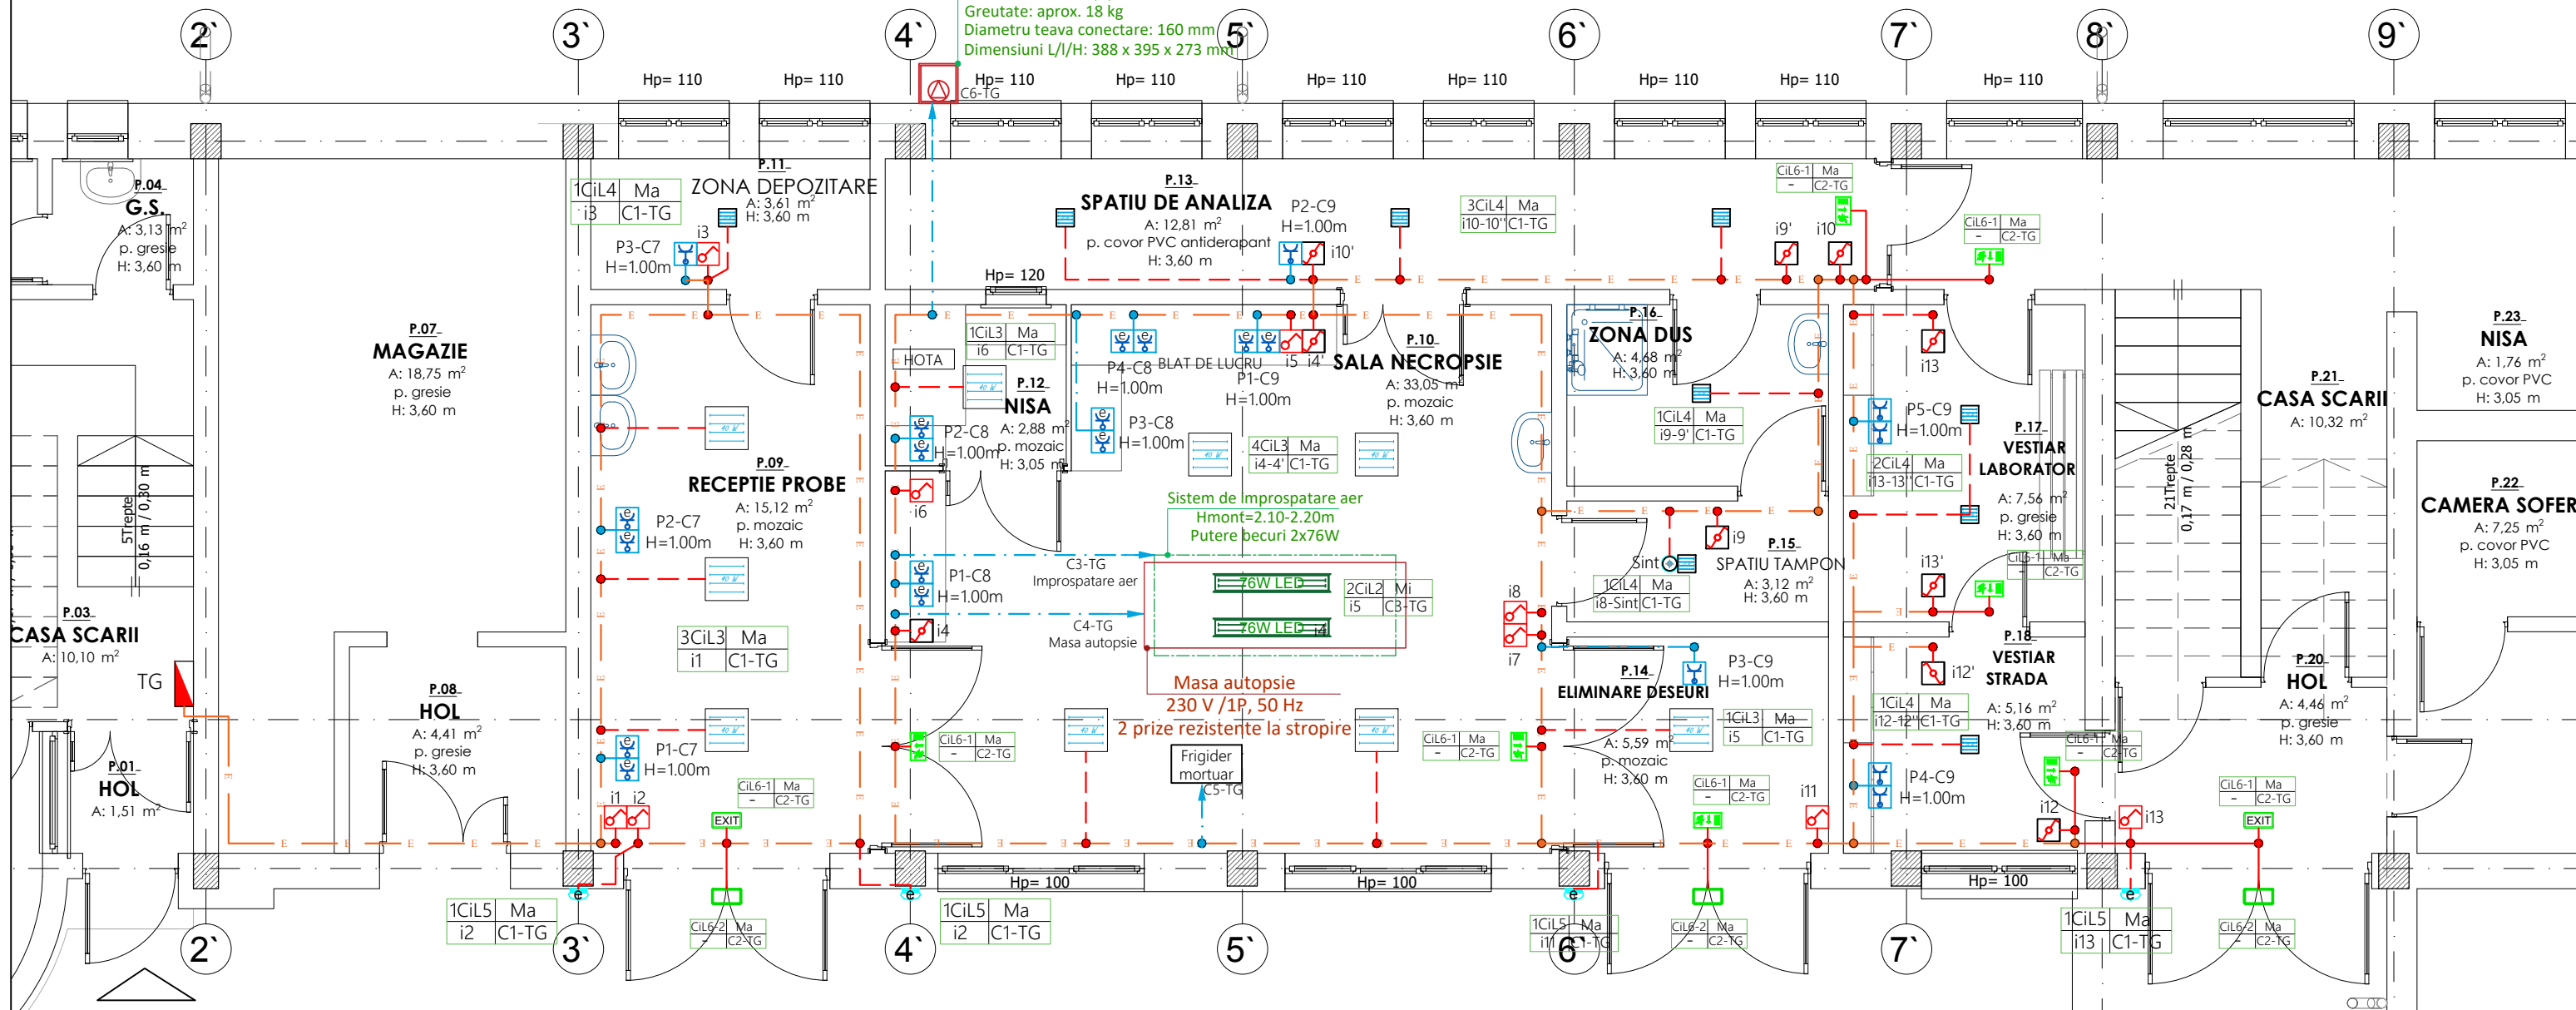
Greutate: aprox. 18 kg
Diametru teava conectare: 160 mm
Dimensiuni L/l/H: 388 x 395 x 273 mm

2` 3` 4` 5` 6` 7` 8` 9`

Hp= 110 Hp= 110 Hp= 110 Hp= 110 Hp= 110 Hp= 110 Hp= 110 Hp= 110 Hp= 110

C6-TG

P.04
G.S.
A: 3,13 m$^2$
p. gresie
H: 3,60 m

P.11
ZONA DEPOZITARE
A: 3,61 m$^2$
H: 3,60 m

| 1CiL4 | Ma |
|---|---|
| i3 | C1-TG |

i3
P3-C7
H=1.00m

P.13
SPATIU DE ANALIZA
A: 12,81 m$^2$
p. covor PVC antiderapant
H: 3,60 m

P2-C9
H=1.00m
i10'

| 3CiL4 | Ma |
|---|---|
| i10-10'' | C1-TG |

| CiL6-1 | Ma |
|---|---|
| - | C2-TG |

i9' i10

| CiL6-1 | Ma |
|---|---|
| - | C2-TG |

Hp= 120

P.07
MAGAZIE
A: 18,75 m$^2$
p. gresie
H: 3,60 m

HOTA

| 1CiL3 | Ma |
|---|---|
| i6 | C1-TG |

P.12
NISA
A: 2,88 m$^2$
p. mozaic
H: 3,05 m

P2-C8
H=1.00m

P4-C8
H=1.00m
BLAT DE LUCRU
i5 i4'
P1-C9
H=1.00m

P3-C8
H=1.00m

P.10
SALA NECROPSIE
A: 33,05 m$^2$
p. mozaic
H: 3,60 m

| 4CiL3 | Ma |
|---|---|
| i4-4' | C1-TG |

P.16
ZONA DUS
A: 4,68 m$^2$
H: 3,60 m

| 1CiL4 | Ma |
|---|---|
| i9-9' | C1-TG |

i13

P5-C9
H=1.00m

| 2CiL4 | Ma |
|---|---|
| i13-13'' | C1-TG |

P.17
VESTIAR
LABORATOR
A: 7,56 m$^2$
p. gresie
H: 3,60 m

21Trepte
0,17 m / 0,28 m

P.23
NISA
A: 1,76 m$^2$
p. covor PVC
H: 3,05 m

P.21
CASA SCARII
A: 10,32 m$^2$

P.22
CAMERA SOFER
A: 7,25 m$^2$
p. covor PVC
H: 3,05 m

5Trepte
0,16 m / 0,30 m

P.09
RECEPTIE PROBE
A: 15,12 m$^2$
p. mozaic
H: 3,60 m

P2-C7
H=1.00m

i6

Sistem de Improspatare aer
Hmont=2.10-2.20m
Putere becuri 2x76W

i9
P.15
SPATIU TAMPON
A: 3,12 m$^2$
H: 3,60 m

Sint

| 1CiL4 | Ma |
|---|---|
| i8-Sint | C1-TG |

i13'

| CiL6-1 | Ma |
|---|---|
| - | C2-TG |

P.03
CASA SCARII
A: 10,10 m$^2$

TG

P1-C8
H=1.00m

C3-TG
Improspatare aer

76W LED
76W LED

| 2CiL2 | Mi |
|---|---|
| i5 | C3-TG |

i8
i7
i4

C4-TG
Masa autopsie

| 3CiL3 | Ma |
|---|---|
| i1 | C1-TG |

Masa autopsie
230 V /1P, 50 Hz
2 prize rezistente la stropire

P.14
ELIMINARE DESEURI
A: 5,59 m$^2$
p. mozaic
H: 3,60 m

P3-C9
H=1.00m

| 1CiL3 | Ma |
|---|---|
| i5 | C1-TG |

P.18
VESTIAR
STRADA
A: 5,16 m$^2$
H: 3,60 m

i12'

| 1CiL4 | Ma |
|---|---|
| i12-12'' | C1-TG |

P.20
HOL
A: 4,46 m$^2$
p. gresie
H: 3,60 m

P.08
HOL
A: 4,41 m$^2$
p. gresie
H: 3,60 m

P.01
HOL
A: 1,51 m$^2$

P1-C7
H=1.00m

i1 i2

| CiL6-1 | Ma |
|---|---|
| - | C2-TG |

| CiL6-1 | Ma |
|---|---|
| - | C2-TG |

EXIT

Frigider
mortuar
C5-TG

| CiL6-1 | Ma |
|---|---|
| - | C2-TG |

| CiL6-1 | Ma |
|---|---|
| - | C2-TG |

i11

P4-C9
H=1.00m

i12 i13

| CiL6-1 | Ma |
|---|---|
| - | C2-TG |

| CiL6-1 | Ma |
|---|---|
| - | C2-TG |

EXIT

Hp= 100 Hp= 100 Hp= 100

| 1CiL5 | Ma |
|---|---|
| i2 | C1-TG |

| CiL6-2 | Ma |
|---|---|
| - | C2-TG |

| 1CiL5 | Ma |
|---|---|
| i2 | C1-TG |

| 1CiL5 | Ma |
|---|---|
| i11 | C1-TG |

| CiL6-2 | Ma |
|---|---|
| - | C2-TG |

| 1CiL5 | Ma |
|---|---|
| i13 | C1-TG |

| CiL6-2 | Ma |
|---|---|
| - | C2-TG |

2` 3` 4` 5` 6` 7`